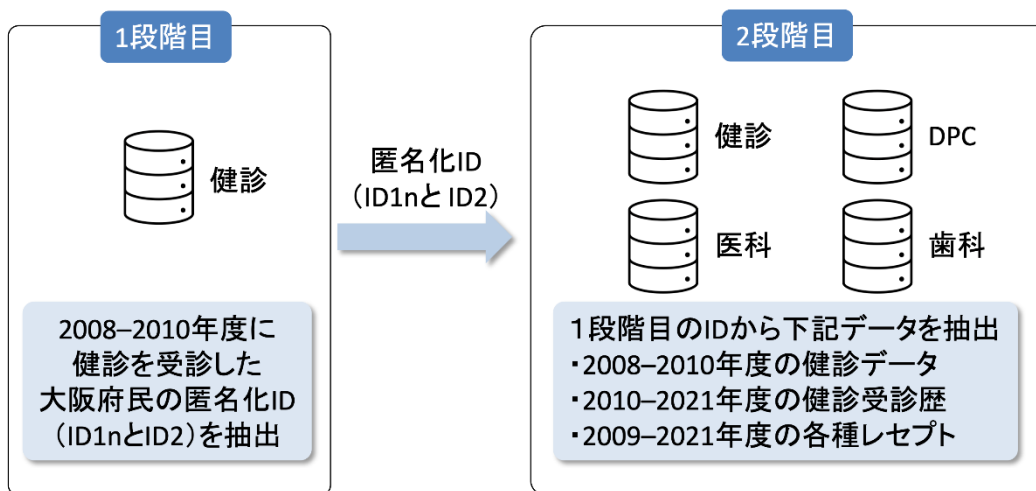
1段階目

健診

2008–2010年度に健診を受診した大阪府民の匿名化ID（ID1nとID2）を抽出

匿名化ID
（ID1nと ID2）

2段階目

健診

DPC

医科

歯科

1段階目のIDから下記データを抽出
・2008–2010年度の健診データ
・2010–2021年度の健診受診歴
・2009–2021年度の各種レセプト